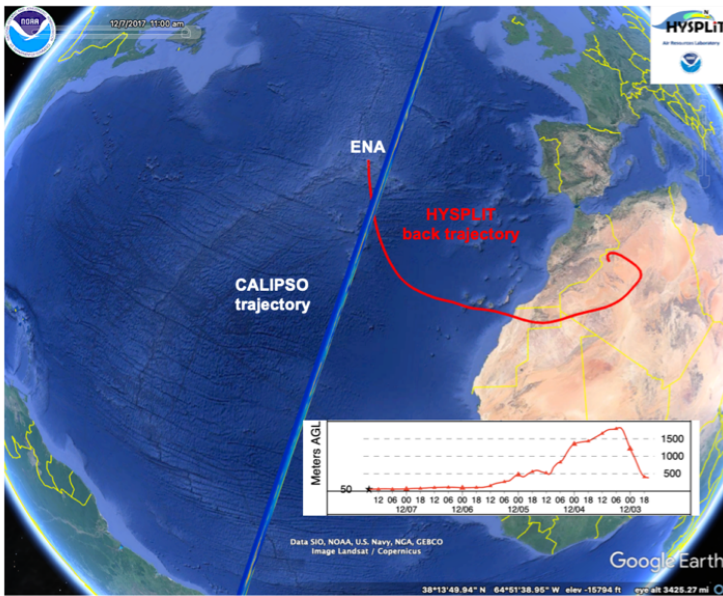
NOAA

12/7/2017 11:00 am

HYSPLIT

Air Resources Laboratory

ENA

HYSPLIT back trajectory

CALIPSO trajectory

Meters AGL

1500
1000
500
50

12 06 00 18 12 06 00 18 12 06 00 18 12 06 00 18 12 06 00 18
12/07 12/06 12/05 12/04 12/03

Data SIO, NOAA, U.S. Navy, NGA, GEBCO
Image Landsat / Copernicus

Google Earth

38°13'49.94" N 64°51'38.95" W elev -15794 ft eye alt 3425.27 mi